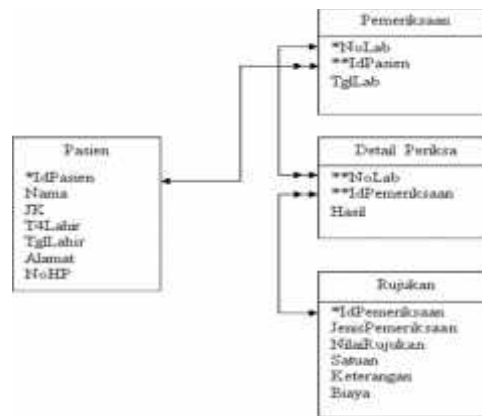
Pemeriksaan
*NoLab
**IdPasien
TglLab

Pasien
*IdPasien
Nama
JK
T4Lahir
TglLahir
Alamat
NoHP

Detail Periksa
**NoLab
**IdPemeriksaan
Hasil

Rujukan
*IdPemeriksaan
JenisPemeriksaan
NilaiRujukan
Satuan
Keterangan
Biaya